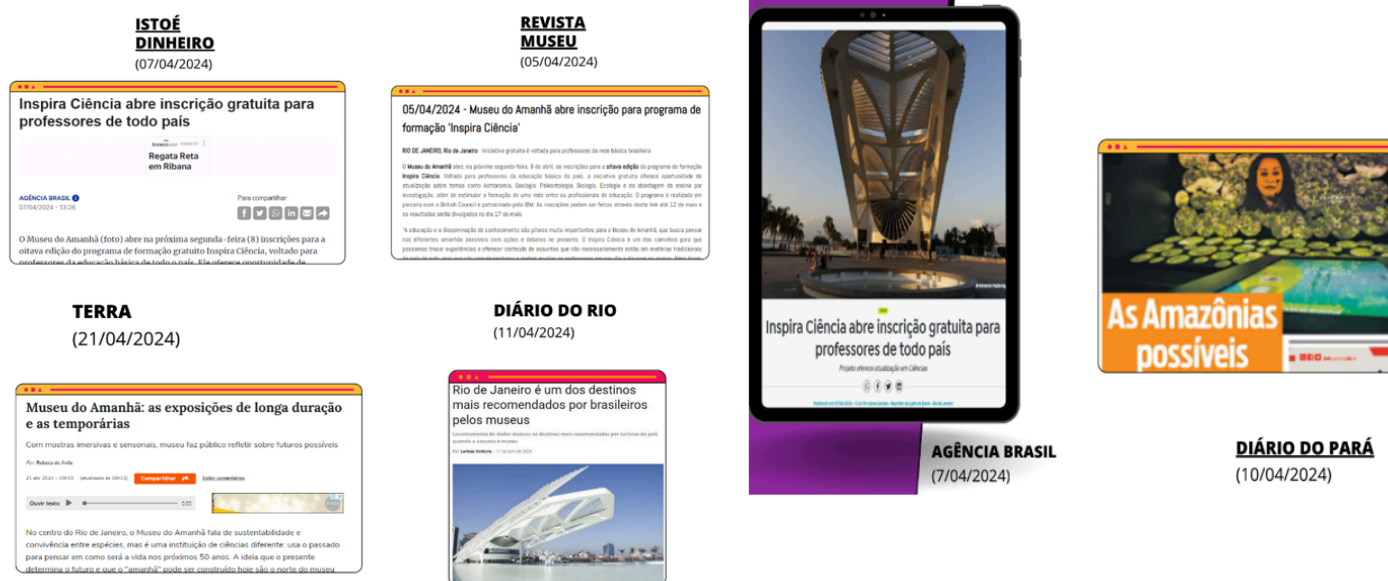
ISTOÉ DINHEIRO
(07/04/2024)

Inspira Ciência abre inscrição gratuita para professores de todo país

Regata Reta em Ribana

AGÊNCIA BRASIL
07/04/2024 - 13:26

Para compartilhar:

O Museu do Amanhã (foto) abre na próxima segunda-feira (8) inscrições para a oitava edição do programa de formação gratuito Inspira Ciência, voltado para professores da educação básica de todo o país. Ele oferece oportunidade de

REVISTA MUSEU
(05/04/2024)

05/04/2024 - Museu do Amanhã abre inscrição para programa de formação 'Inspira Ciência'

RIO DE JANEIRO, Rio de Janeiro - Iniciativa gratuita é voltada para professores da rede básica brasileira

O Museu do Amanhã abre, na próxima segunda-feira, 8 de abril, as inscrições para a oitava edição do programa de formação Inspira Ciência. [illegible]

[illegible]

TERRA
(21/04/2024)

Museu do Amanhã: as exposições de longa duração e as temporárias

Com mostras imersivas e sensoriais, museu faz público refletir sobre futuros possíveis

Por Rebeca de Ávila

Compartilhar

Ouvir texto

No centro do Rio de Janeiro, o Museu do Amanhã fala de sustentabilidade e convivência entre espécies, mas é uma instituição de ciências diferente: usa o passado para pensar em como será a vida nos próximos 50 anos. A ideia que o presente determina o futuro e que o "amanhã" pode ser construído hoje são o norte do museu

DIÁRIO DO RIO
(11/04/2024)

Rio de Janeiro é um dos destinos mais recomendados por brasileiros pelos museus

Inspira Ciência abre inscrição gratuita para professores de todo país

AGÊNCIA BRASIL
(7/04/2024)

As Amazônias possíveis

DIÁRIO DO PARÁ
(10/04/2024)